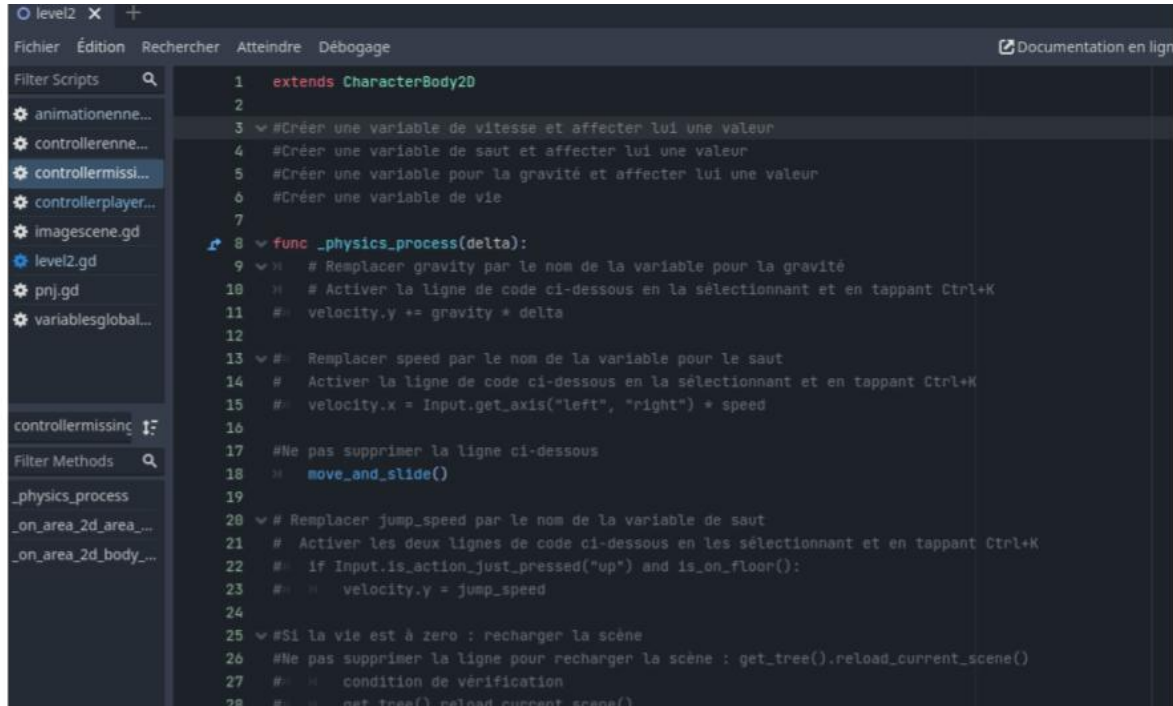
level2 ×

Fichier Édition Rechercher Atteindre Débogage

Documentation en lig

Filter Scripts

animationenne...
controllerenne...
controllermissi...
controllerplayer...
imagescene.gd
level2.gd
pnj.gd
variablesglobal...

controllermissing

Filter Methods

_physics_process
_on_area_2d_area_...
_on_area_2d_body_...

1 extends CharacterBody2D
2
3 #Créer une variable de vitesse et affecter lui une valeur
4 #Créer une variable de saut et affecter lui une valeur
5 #Créer une variable pour la gravité et affecter lui une valeur
6 #Créer une variable de vie
7
8 func _physics_process(delta):
9 # Remplacer gravity par le nom de la variable pour la gravité
10 # Activer la ligne de code ci-dessous en la sélectionnant et en tappant Ctrl+K
11 # velocity.y += gravity * delta
12
13 # Remplacer speed par le nom de la variable pour le saut
14 # Activer la ligne de code ci-dessous en la sélectionnant et en tappant Ctrl+K
15 # velocity.x = Input.get_axis("left", "right") * speed
16
17 #Ne pas supprimer la ligne ci-dessous
18 move_and_slide()
19
20 # Remplacer jump_speed par le nom de la variable de saut
21 # Activer les deux lignes de code ci-dessous en les sélectionnant et en tappant Ctrl+K
22 # if Input.is_action_just_pressed("up") and is_on_floor():
23 # velocity.y = jump_speed
24
25 #Si la vie est à zero : recharger la scène
26 #Ne pas supprimer la ligne pour recharger la scène : get_tree().reload_current_scene()
27 # condition de vérification
28 # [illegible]